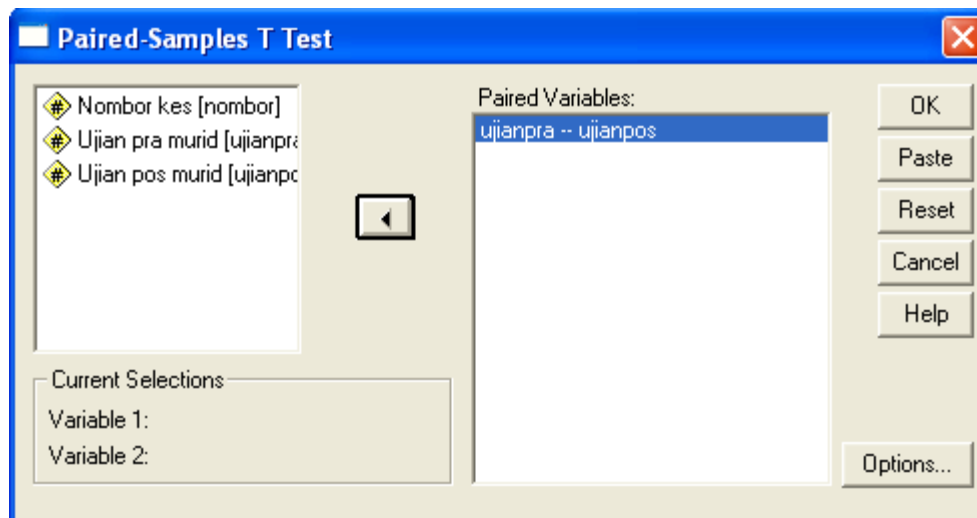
Paired-Samples T Test

Nombor kes [nombor]
Ujian pra murid [ujianpra
Ujian pos murid [ujianpo

Paired Variables:
ujianpra -- ujianpos

OK
Paste
Reset
Cancel
Help

Current Selections
Variable 1:
Variable 2:

Options...